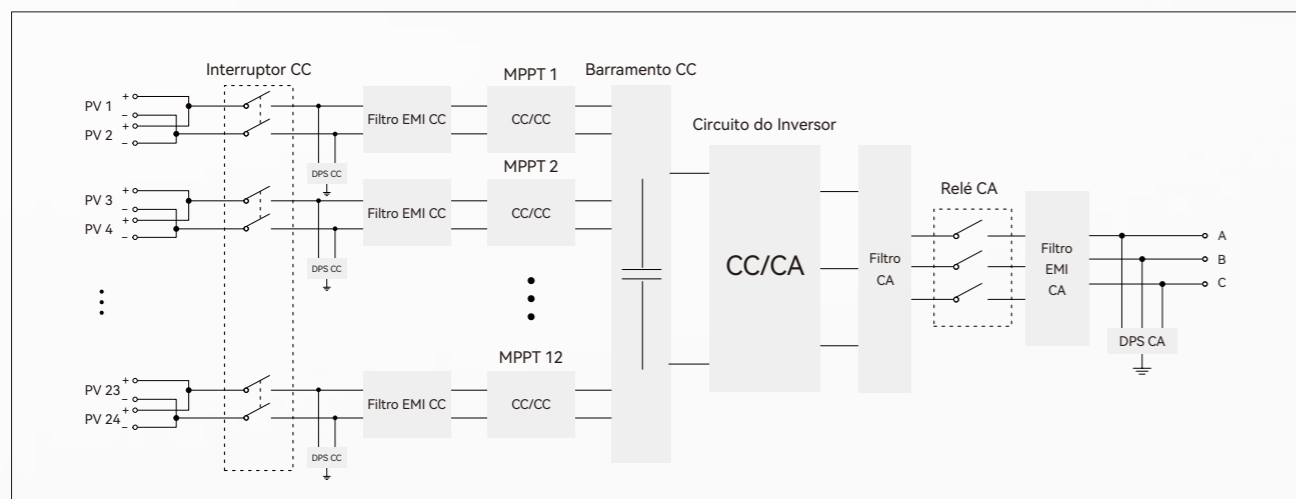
Interruptor CC

MPPT 1

Barramento CC

PV 1 +
–
PV 2 +
–

Filtro EMI CC

CC/CC

Circuito do Inversor

DPS CC

MPPT 2

PV 3 +
–
PV 4 +
–

Filtro EMI CC

CC/CC

DPS CC

CC/CA

Filtro CA

Relé CA

Filtro EMI CA

A
B
C

DPS CA

MPPT 12

PV 23 +
–
PV 24 +
–

Filtro EMI CC

CC/CC

DPS CC